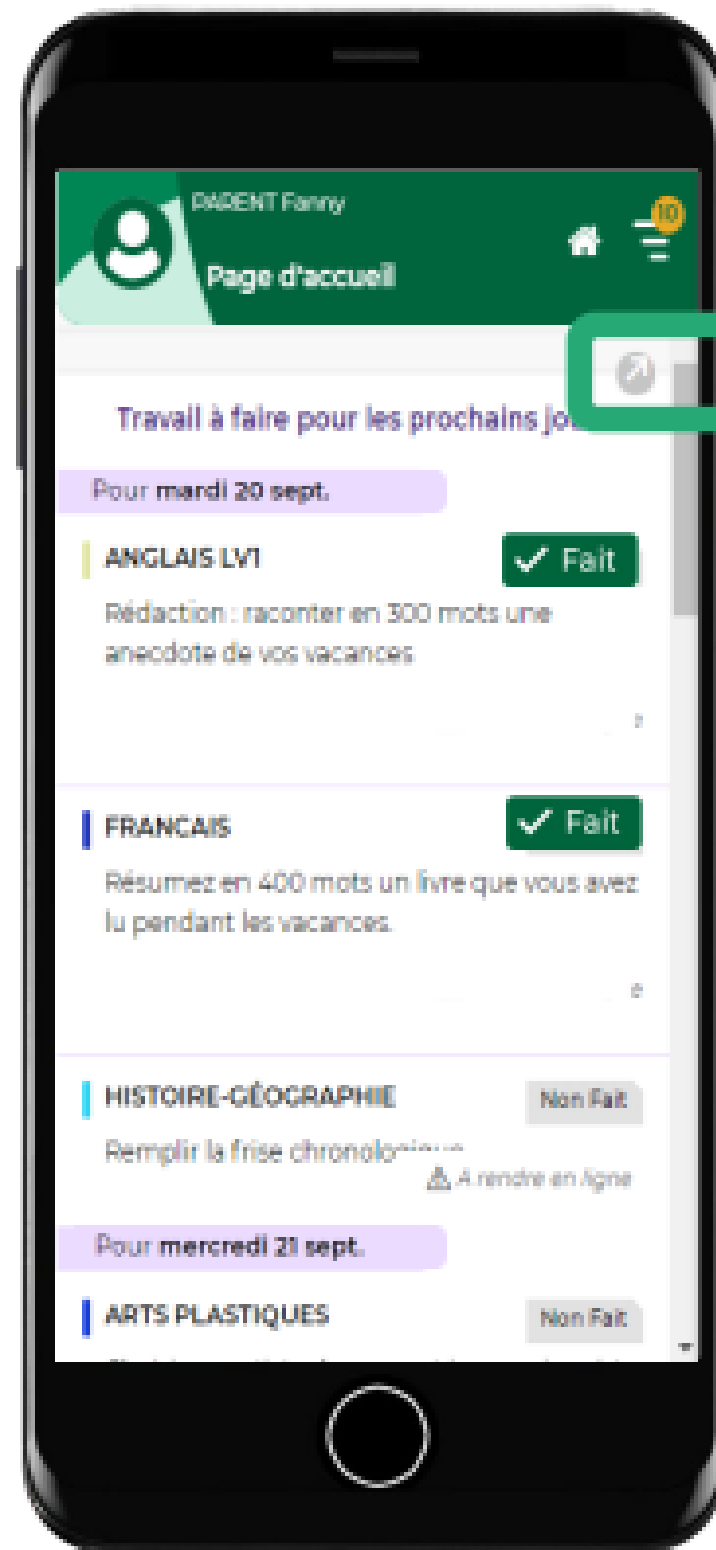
PARENT Fanny

Page d'accueil

10

Travail à faire pour les prochains jo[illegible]

Pour mardi 20 sept.

ANGLAIS LV1

✓ Fait

Rédaction : raconter en 300 mots une anecdote de vos vacances

FRANCAIS

✓ Fait

Résumez en 400 mots un livre que vous avez lu pendant les vacances.

HISTOIRE-GÉOGRAPHIE

Non Fait

Remplir la frise chronolo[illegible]

⚠ A rendre en ligne

Pour mercredi 21 sept.

ARTS PLASTIQUES

Non Fait